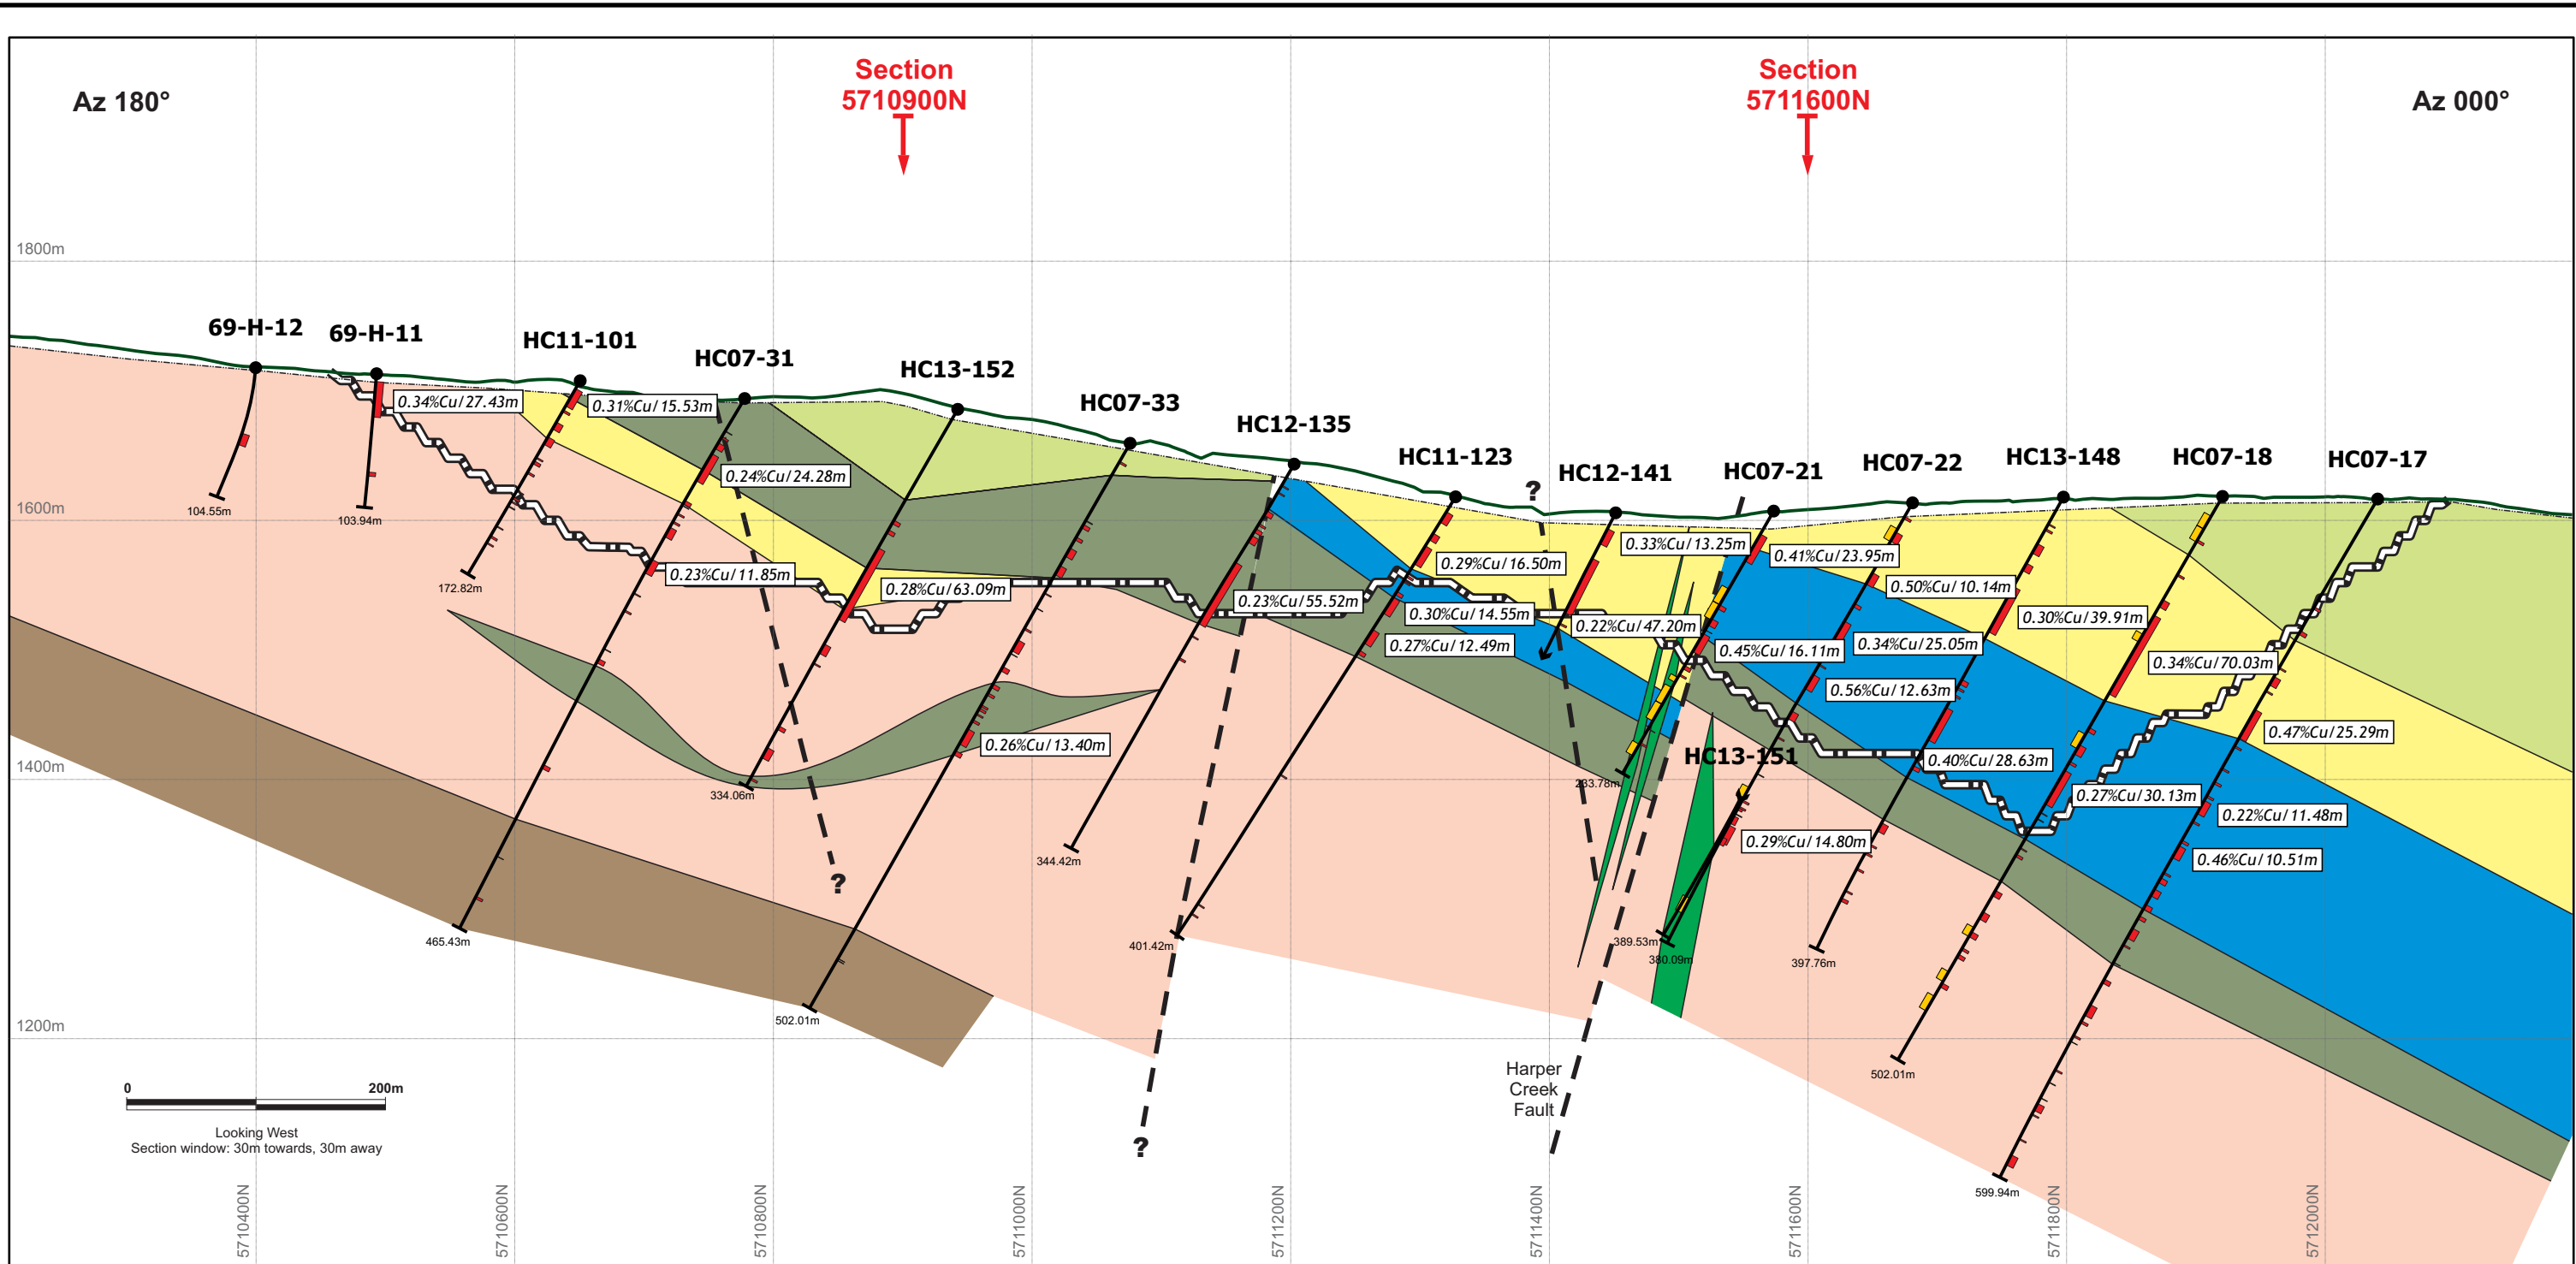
Az 180°

Section 5710900N

Section 5711600N

Az 000°

1800m

1600m

1400m

1200m

69-H-12

69-H-11

HC11-101

HC07-31

HC13-152

HC07-33

HC12-135

HC11-123

HC12-141

HC07-21

HC07-22

HC13-148

HC07-18

HC07-17

0.34%Cu/27.43m

0.31%Cu/15.53m

0.24%Cu/24.28m

0.23%Cu/11.85m

0.28%Cu/63.09m

0.23%Cu/55.52m

0.29%Cu/16.50m

0.30%Cu/14.55m

0.27%Cu/12.49m

0.33%Cu/13.25m

0.22%Cu/47.20m

0.41%Cu/23.95m

0.45%Cu/16.11m

0.50%Cu/10.14m

0.34%Cu/25.05m

0.56%Cu/12.63m

0.30%Cu/39.91m

0.34%Cu/70.03m

0.47%Cu/25.29m

0.40%Cu/28.63m

0.27%Cu/30.13m

0.22%Cu/11.48m

0.46%Cu/10.51m

0.29%Cu/14.80m

0.26%Cu/13.40m

HC13-151

?

?

?

104.55m

103.94m

172.82m

334.06m

465.43m

502.01m

344.42m

401.42m

283.78m

389.53m

380.09m

397.76m

502.01m

599.94m

Harper Creek Fault

0

200m

Looking West
Section window: 30m towards, 30m away

5710400N

5710600N

5710800N

5711000N

5711200N

5711400N

5711600N

5711800N

5712000N